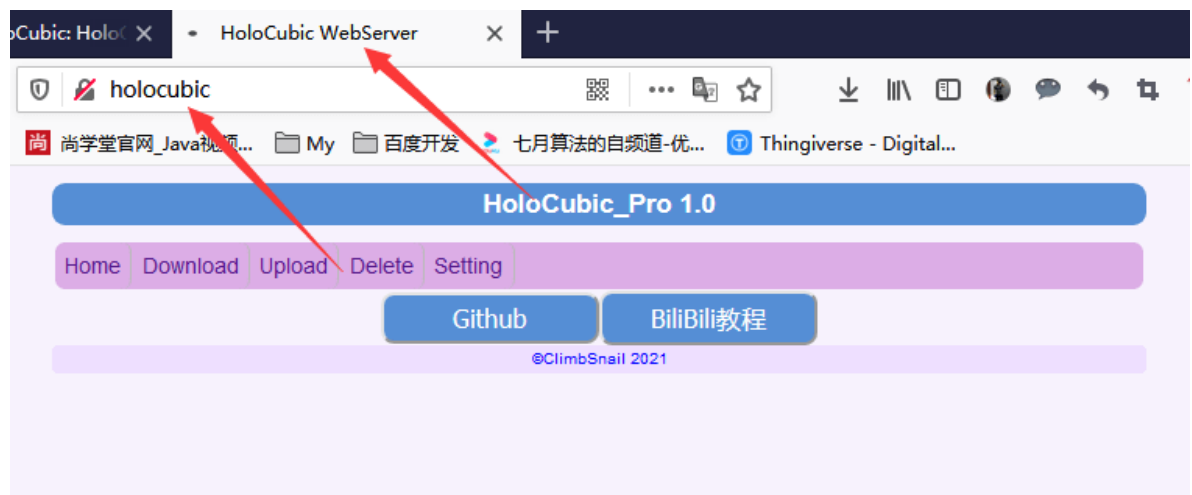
oCubic: HoloC ×

HoloCubic WebServer ×

+

holocubic

尚学堂官网_Java视频...

My

百度开发

七月算法的自频道-优...

Thingiverse - Digital...

HoloCubic_Pro 1.0

Home Download Upload Delete Setting

Github BiliBili教程

©ClimbSnail 2021